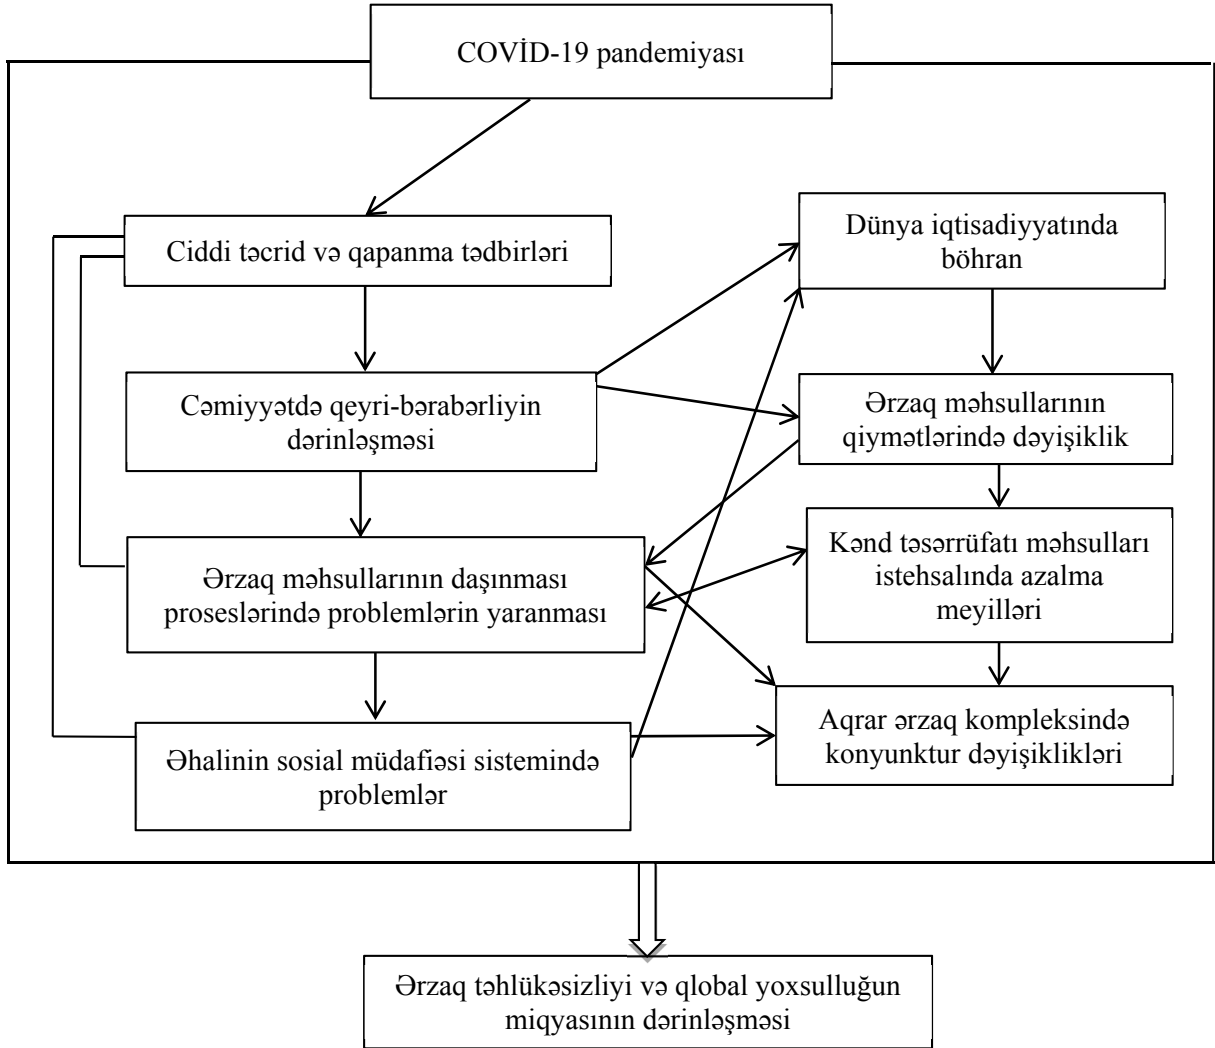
COVİD-19 pandemiyası

Ciddi təcrid və qapanma tədbirləri

Cəmiyyətdə qeyri-bərabərliyin dərinləşməsi

Ərzaq məhsullarının daşınması proseslərində problemlərin yaranması

Əhalinin sosial müdafiəsi sistemində problemlər

Dünya iqtisadiyyatında böhran

Ərzaq məhsullarının qiymətlərində dəyişiklik

Kənd təsərrüfatı məhsulları istehsalında azalma meyilləri

Aqrar ərzaq kompleksində konyunktur dəyişiklikləri

Ərzaq təhlükəsizliyi və qlobal yoxsulluğun miqyasının dərinləşməsi